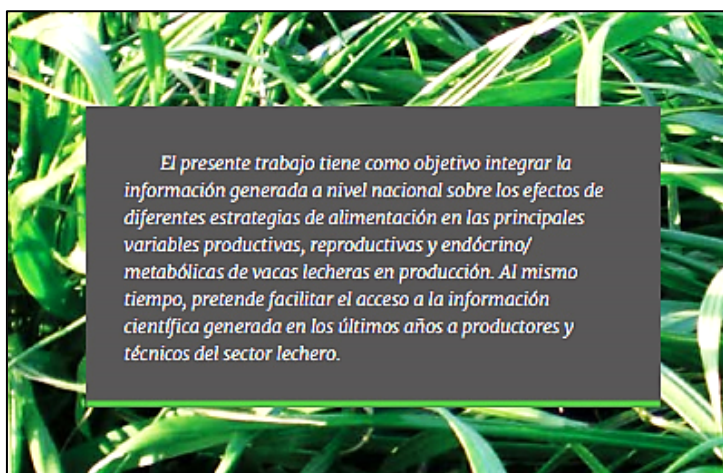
El presente trabajo tiene como objetivo integrar la información generada a nivel nacional sobre los efectos de diferentes estrategias de alimentación en las principales variables productivas, reproductivas y endócrino/metabólicas de vacas lecheras en producción. Al mismo tiempo, pretende facilitar el acceso a la información científica generada en los últimos años a productores y técnicos del sector lechero.